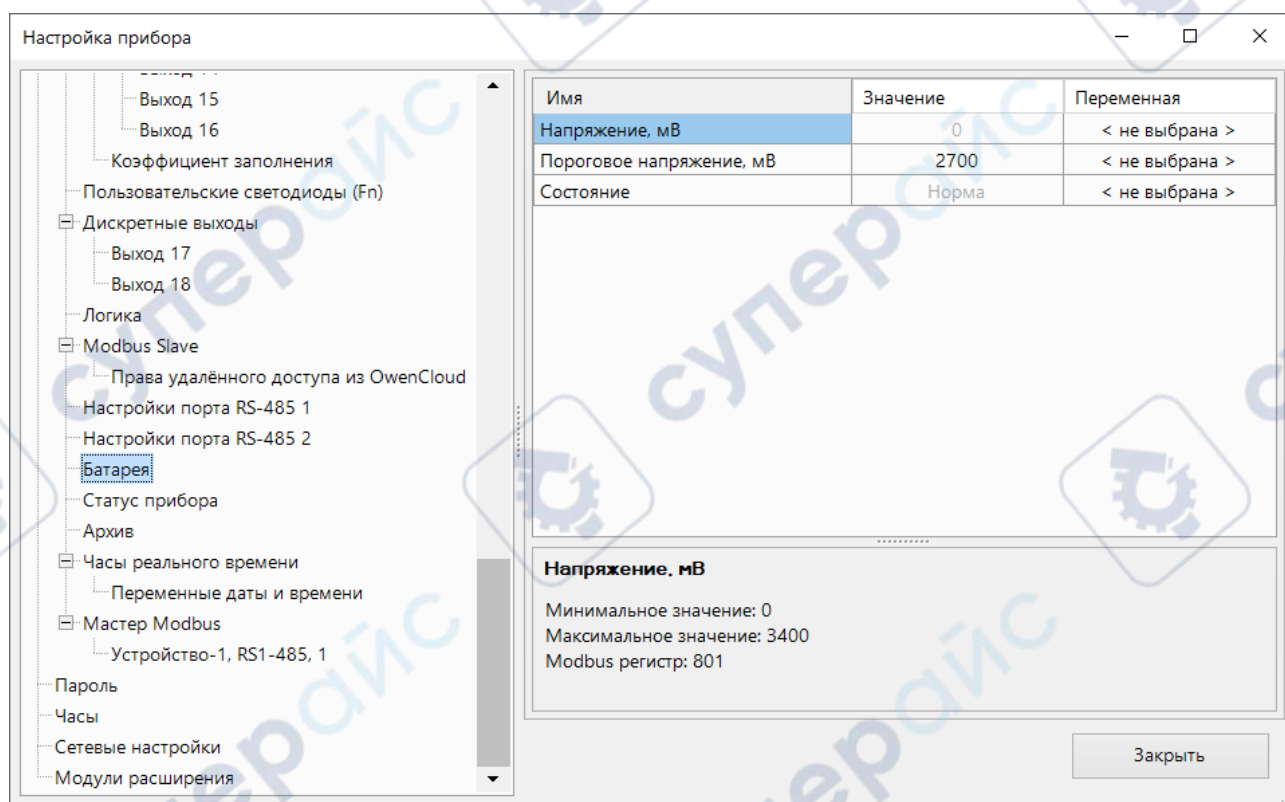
Настройка прибора

Выход 15
Выход 16
Коэффициент заполнения
Пользовательские светодиоды (Fn)
Дискретные выходы
Выход 17
Выход 18
Логика
Modbus Slave
Права удалённого доступа из OwenCloud
Настройки порта RS-485 1
Настройки порта RS-485 2
Батарея
Статус прибора
Архив
Часы реального времени
Переменные даты и времени
Мастер Modbus
Устройство-1, RS1-485, 1
Пароль
Часы
Сетевые настройки
Модули расширения

| Имя | Значение | Переменная |
|---|---|---|
| Напряжение, мВ | 0 | < не выбрана > |
| Пороговое напряжение, мВ | 2700 | < не выбрана > |
| Состояние | Норма | < не выбрана > |

Напряжение, мВ

Минимальное значение: 0
Максимальное значение: 3400
Modbus регистр: 801

Закрыть